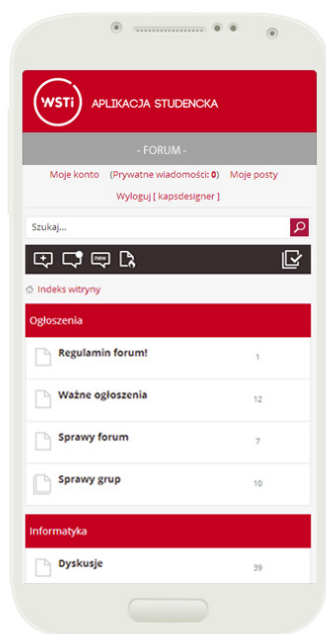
WSTi APLIKACJA STUDENCKA

- FORUM -

Moje konto (Prywatne wiadomości: 0) Moje posty

Wyloguj [ kapsdesigner ]

Szukaj...

Indeks witryny

Ogłoszenia

Regulamin forum! 1

Ważne ogłoszenia 12

Sprawy forum 7

Sprawy grup 10

Informatyka

Dyskusje 39